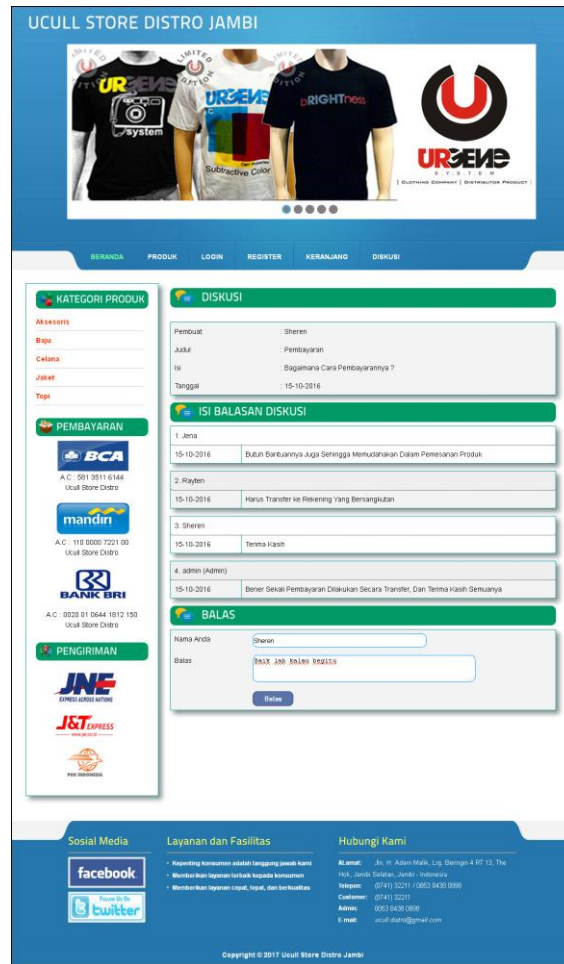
UCULL STORE DISTRO JAMBI

LIMITED EDITION

URGENE system

URGENE Subtractive Color

bRIGHTness

URGENE S Y S T E M | CLOTHING COMPANY | DISTRIBUTOR PRODUCT |

BERANDA PRODUK LOGIN REGISTER KERANJANG DISKUSI

KATEGORI PRODUK

Aksesoris
Baju
Celana
Jaket
Topi

PEMBAYARAN

BCA
A.C : 581 3511 6144
Ucull Store Distro

mandiri
A.C : 110 0000 7221 00
Ucull Store Distro

BANK BRI
A.C : 0028 01 0644 1812 150
Ucull Store Distro

PENGIRIMAN

JNE EXPRESS ACROSS NATIONS

J&T EXPRESS

POS INDONESIA

DISKUSI

| | |
|---|---|
| Pembuat | : Sheren |
| Judul | : Pembayaran |
| Isi | : Bagaimana Cara Pembayarannya ? |
| Tanggal | : 15-10-2016 |

ISI BALASAN DISKUSI

1. Jena

| | |
|---|---|
| 15-10-2016 | Butuh Bantuannya Juga Sehingga Memudahakan Dalam Pemesanan Produk |

2. Rayten

| | |
|---|---|
| 15-10-2016 | Harus Transfer ke Rekening Yang Bersangkutan |

3. Sheren

| | |
|---|---|
| 15-10-2016 | Terima Kasih |

4. admin (Admin)

| | |
|---|---|
| 15-10-2016 | Bener Sekali Pembayaran Dilakukan Secara Transfer, Dan Terima Kasih Semuanya |

BALAS

Nama Anda Sheren

Balas Baik lah kalau begitu

Balas

Sosial Media

facebook

Follow Us On twitter

Layanan dan Fasilitas

• Kepenting konsumen adalah tanggung jawab kami
• Memberikan layanan terbaik kepada konsumen
• Memberikan layanan cepat, tepat, dan berkualitas

Hubungi Kami

Alamat: Jln. H. Adam Malik, Lrg. Beringin 4 RT 12, The Hok, Jambi Selatan, Jambi - Indonesia
Telepon: (0741) 32211 / 0853 8439 0898
Customer: (0741) 32211
Admin: 0853 8439 0898
E-mail: ucull.distro@gmail.com

Copyright © 2017 Ucull Store Distro Jambi